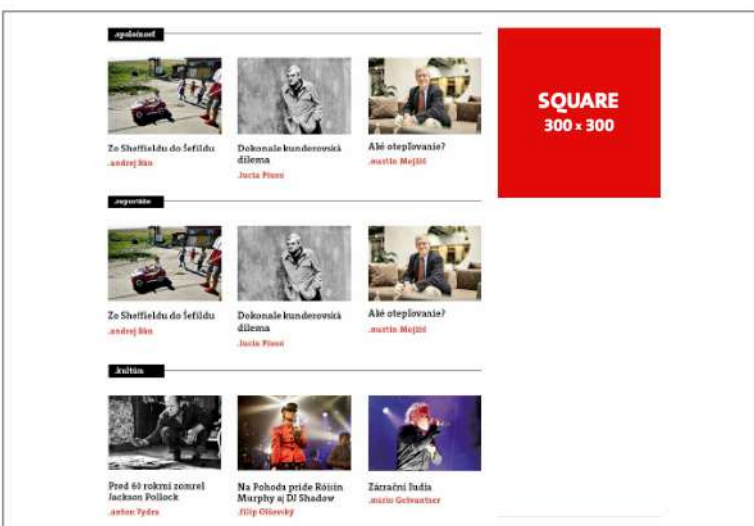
.spoločnosť

Zo Sheffieldu do Šefildu
.andrej Bán

Dokonale kunderovská dilema
.lucia Piussi

Aké otepľovanie?
.martin Mojžiš

SQUARE
300 x 300

.reportáže

Zo Sheffieldu do Šefildu
.andrej Bán

Dokonale kunderovská dilema
.lucia Piussi

Aké otepľovanie?
.martin Mojžiš

.kultúra

Pred 60 rokmi zomrel Jackson Pollock
.anton Vydra

Na Pohodu príde Róisín Murphy aj DJ Shadow
.filip Olšovský

Zúfalí ľudia
.mário Gelvantner